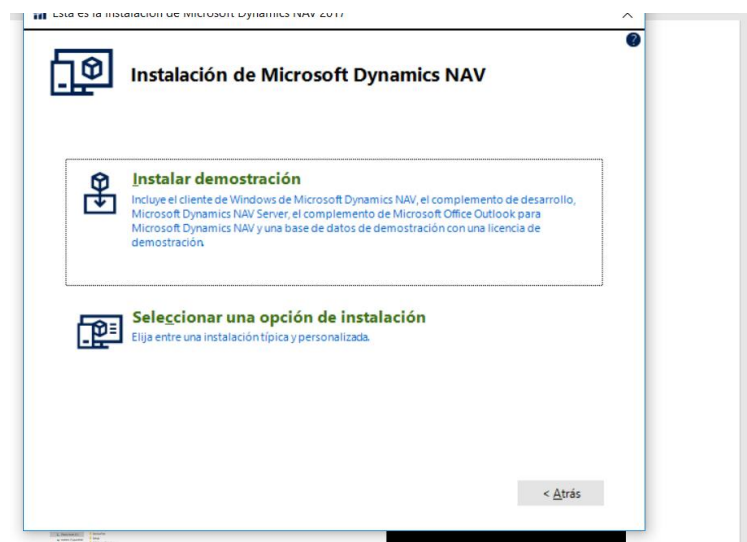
Esta es la instalación de Microsoft Dynamics NAV 2017

Instalación de Microsoft Dynamics NAV

Instalar demostración
Incluye el cliente de Windows de Microsoft Dynamics NAV, el complemento de desarrollo, Microsoft Dynamics NAV Server, el complemento de Microsoft Office Outlook para Microsoft Dynamics NAV y una base de datos de demostración con una licencia de demostración.

Seleccionar una opción de instalación
Elija entre una instalación típica y personalizada.

< Atrás